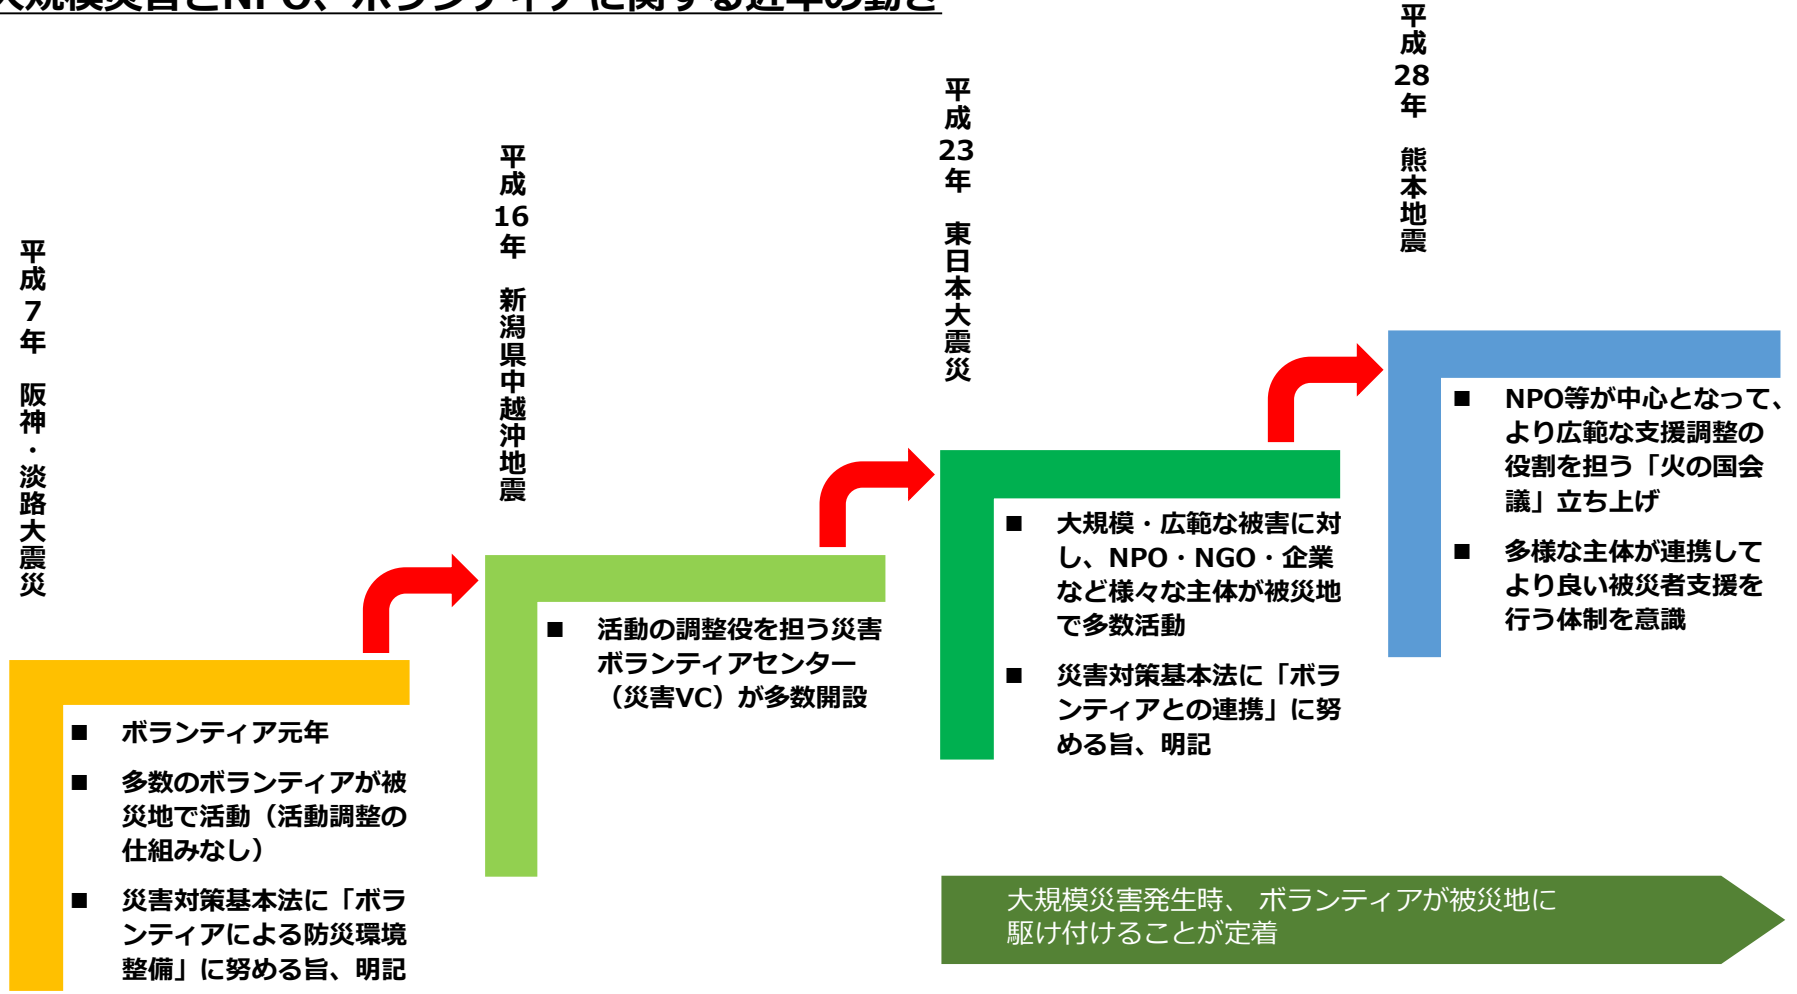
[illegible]

平成7年　阪神・淡路大震災

■ ボランティア元年

■ 多数のボランティアが被災地で活動（活動調整の仕組みなし）

■ 災害対策基本法に「ボランティアによる防災環境整備」に努める旨、明記

平成16年　新潟県中越沖地震

■ 活動の調整役を担う災害ボランティアセンター（災害VC）が多数開設

平成23年　東日本大震災

■ 大規模・広範な被害に対し、NPO・NGO・企業など様々な主体が被災地で多数活動

■ 災害対策基本法に「ボランティアとの連携」に努める旨、明記

平成28年　熊本地震

■ NPO等が中心となって、より広範な支援調整の役割を担う「火の国会議」立ち上げ

■ 多様な主体が連携してより良い被災者支援を行う体制を意識

大規模災害発生時、 ボランティアが被災地に駆け付けることが定着